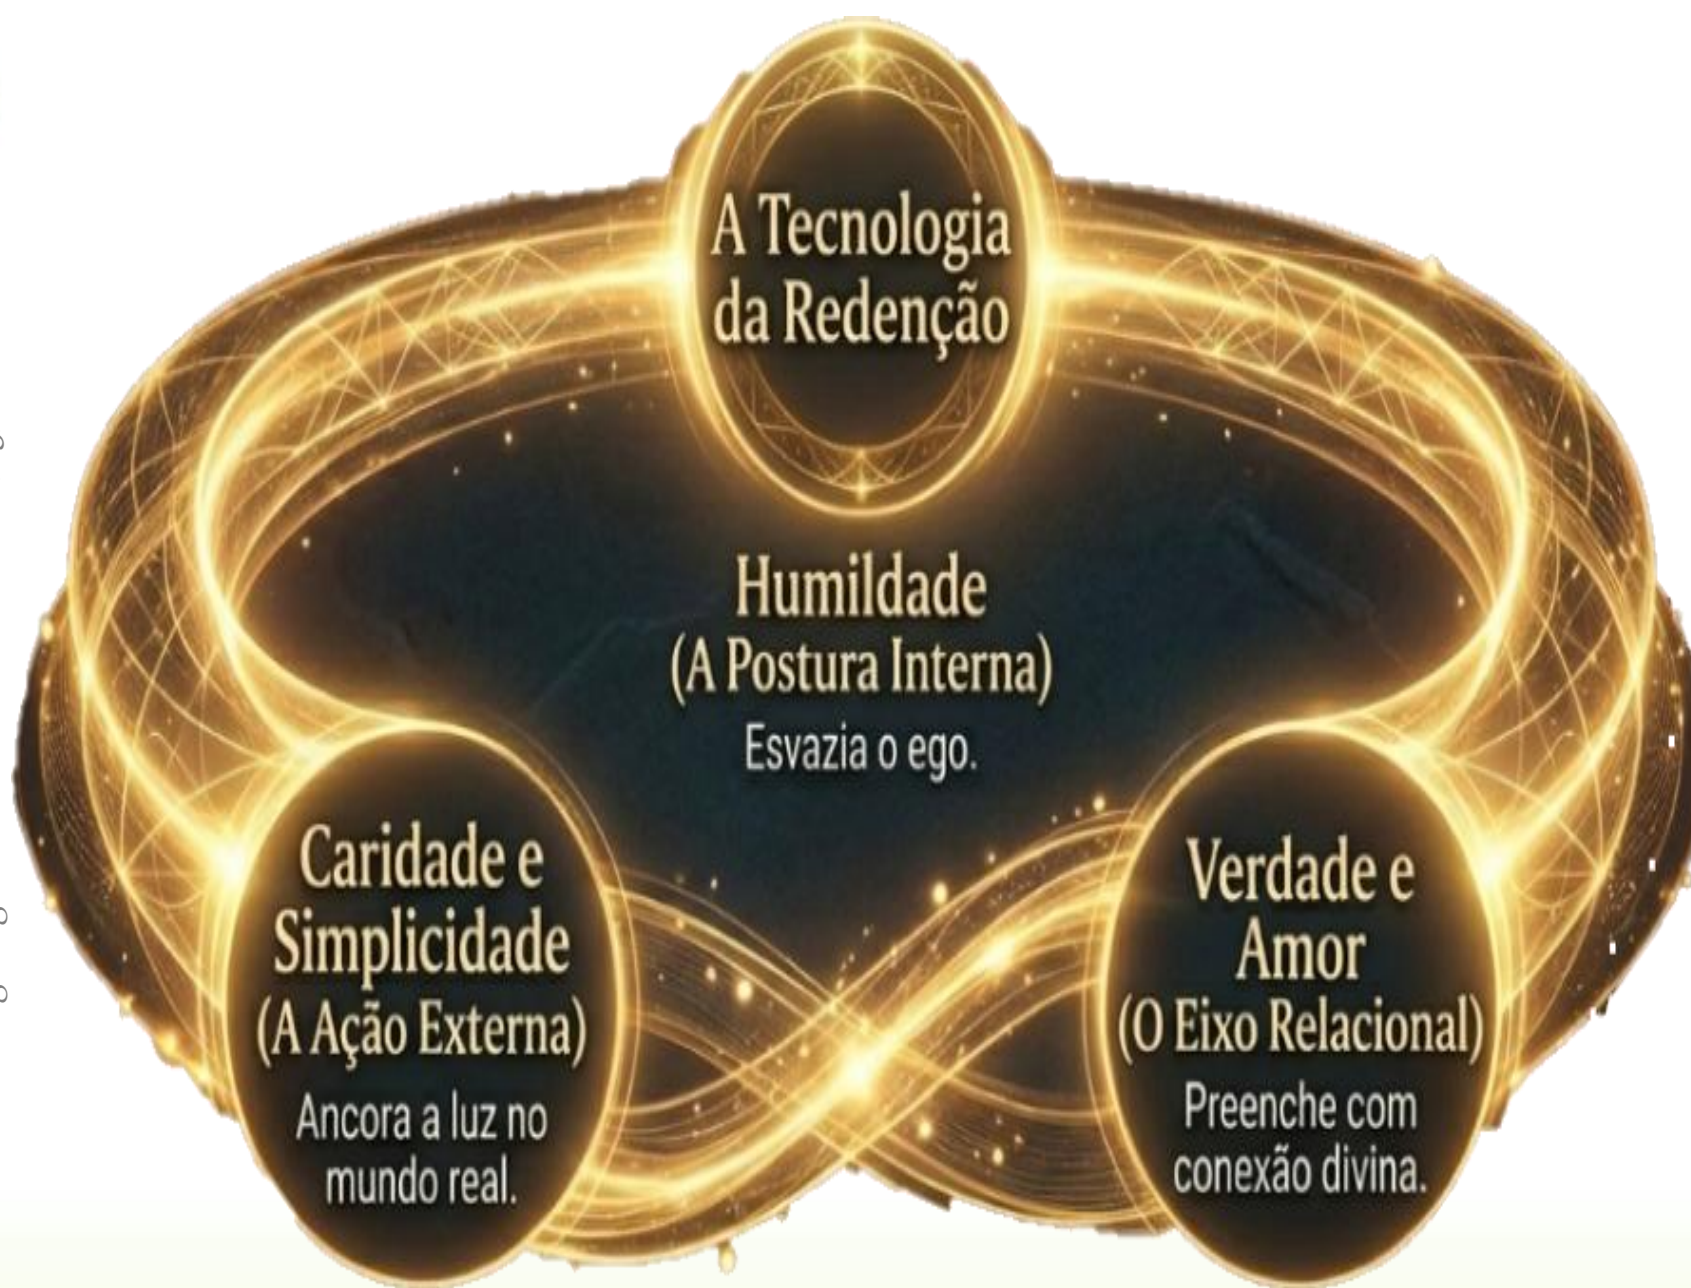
A Tecnologia da Redenção

Humildade
(A Postura Interna)
Esvazia o ego.

Caridade e Simplicidade
(A Ação Externa)
Ancora a luz no mundo real.

Verdade e Amor
(O Eixo Relacional)
Preenche com conexão divina.